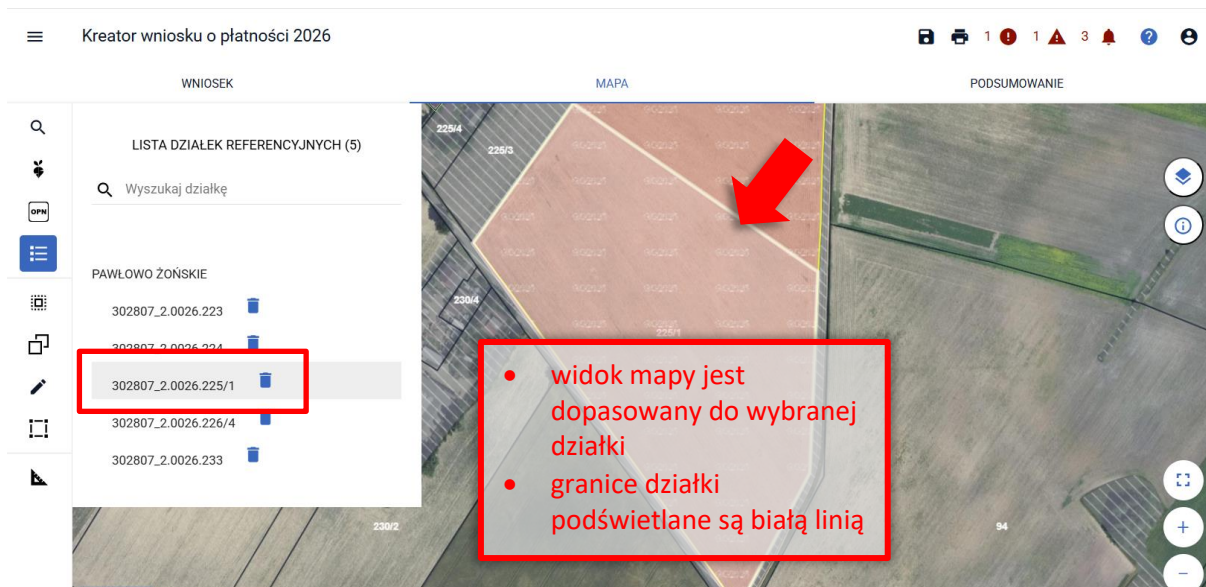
Kreator wniosku o płatności 2026

1 1 3

WNIOSEK MAPA PODSUMOWANIE

OPN

LISTA DZIAŁEK REFERENCYJNYCH (5)

Wyszukaj działkę

PAWŁOWO ŻOŃSKIE

302807_2.0026.223

302807_2.0026.224

302807_2.0026.225/1

302807_2.0026.226/4

302807_2.0026.233

225/4

225/3

230/4

225/1

230/2

94

• widok mapy jest dopasowany do wybranej działki
• granice działki podświetlane są białą linią